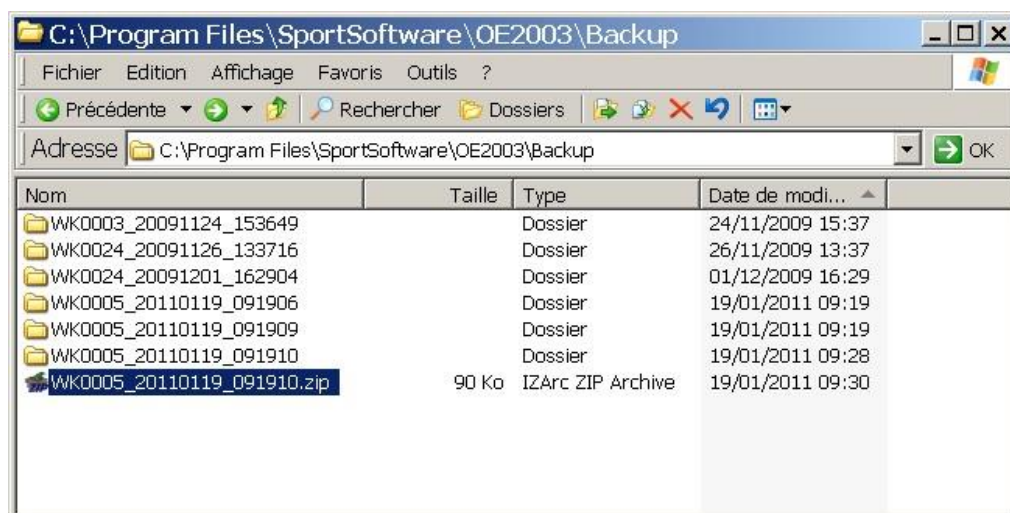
C:\Program Files\SportSoftware\OE2003\Backup

Fichier Edition Affichage Favoris Outils ?

Précédente Rechercher Dossiers

Adresse C:\Program Files\SportSoftware\OE2003\Backup OK

| Nom | Taille | Type | Date de modi... |
|---|---|---|---|
| WK0003_20091124_153649 | | Dossier | 24/11/2009 15:37 |
| WK0024_20091126_133716 | | Dossier | 26/11/2009 13:37 |
| WK0024_20091201_162904 | | Dossier | 01/12/2009 16:29 |
| WK0005_20110119_091906 | | Dossier | 19/01/2011 09:19 |
| WK0005_20110119_091909 | | Dossier | 19/01/2011 09:19 |
| WK0005_20110119_091910 | | Dossier | 19/01/2011 09:28 |
| WK0005_20110119_091910.zip | 90 Ko | IZArc ZIP Archive | 19/01/2011 09:30 |